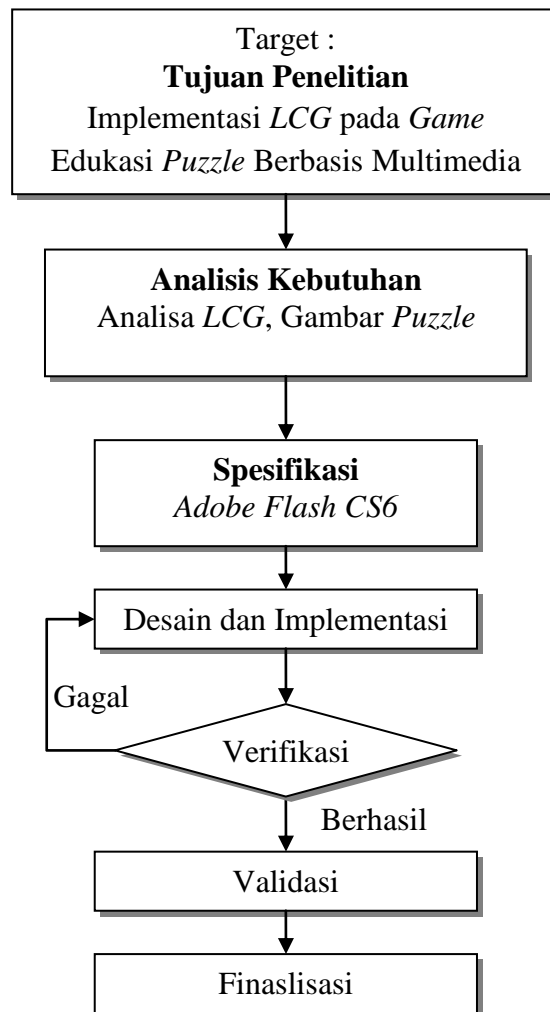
Target :
**Tujuan Penelitian**
Implementasi *LCG* pada *Game* Edukasi *Puzzle* Berbasis Multimedia

**Analisis Kebutuhan**
Analisa *LCG*, Gambar *Puzzle*

**Spesifikasi**
*Adobe Flash CS6*

Desain dan Implementasi

Gagal

Verifikasi

Berhasil

Validasi

Finaslisasi